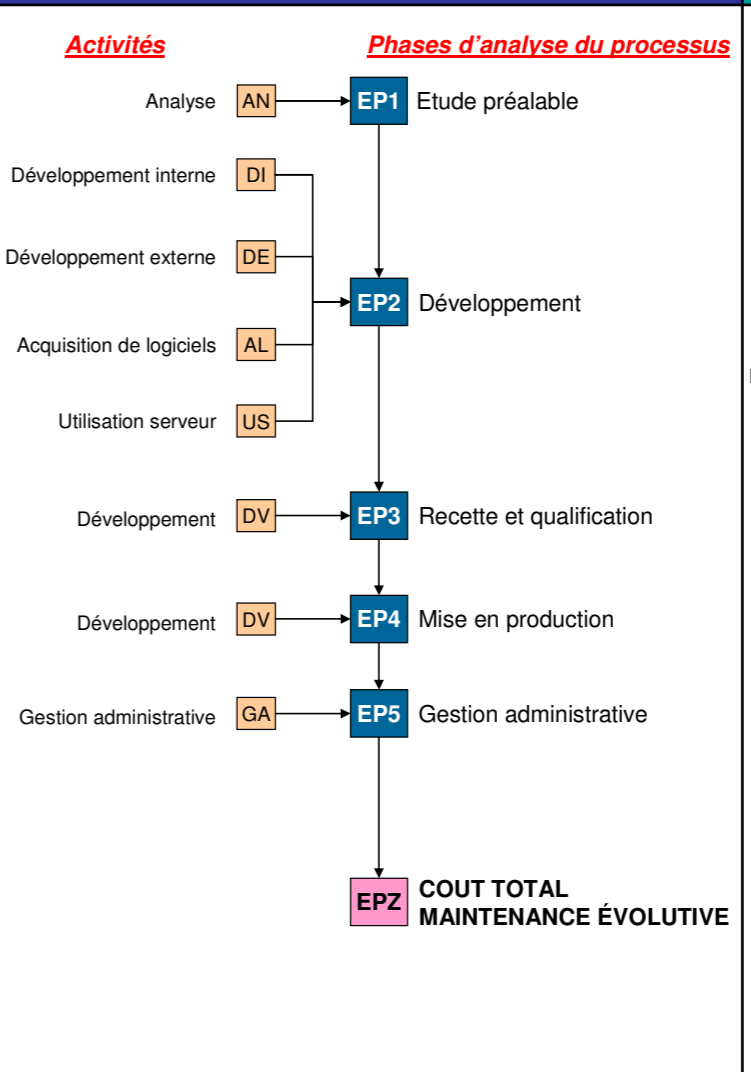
Activités

Phases d'analyse du processus

Analyse AN

EP1 Etude préalable

Développement interne DI

Développement externe DE

Acquisition de logiciels AL

Utilisation serveur US

EP2 Développement

Développement DV

EP3 Recette et qualification

Développement DV

EP4 Mise en production

Gestion administrative GA

EP5 Gestion administrative

EPZ COUT TOTAL MAINTENANCE ÉVOLUTIVE